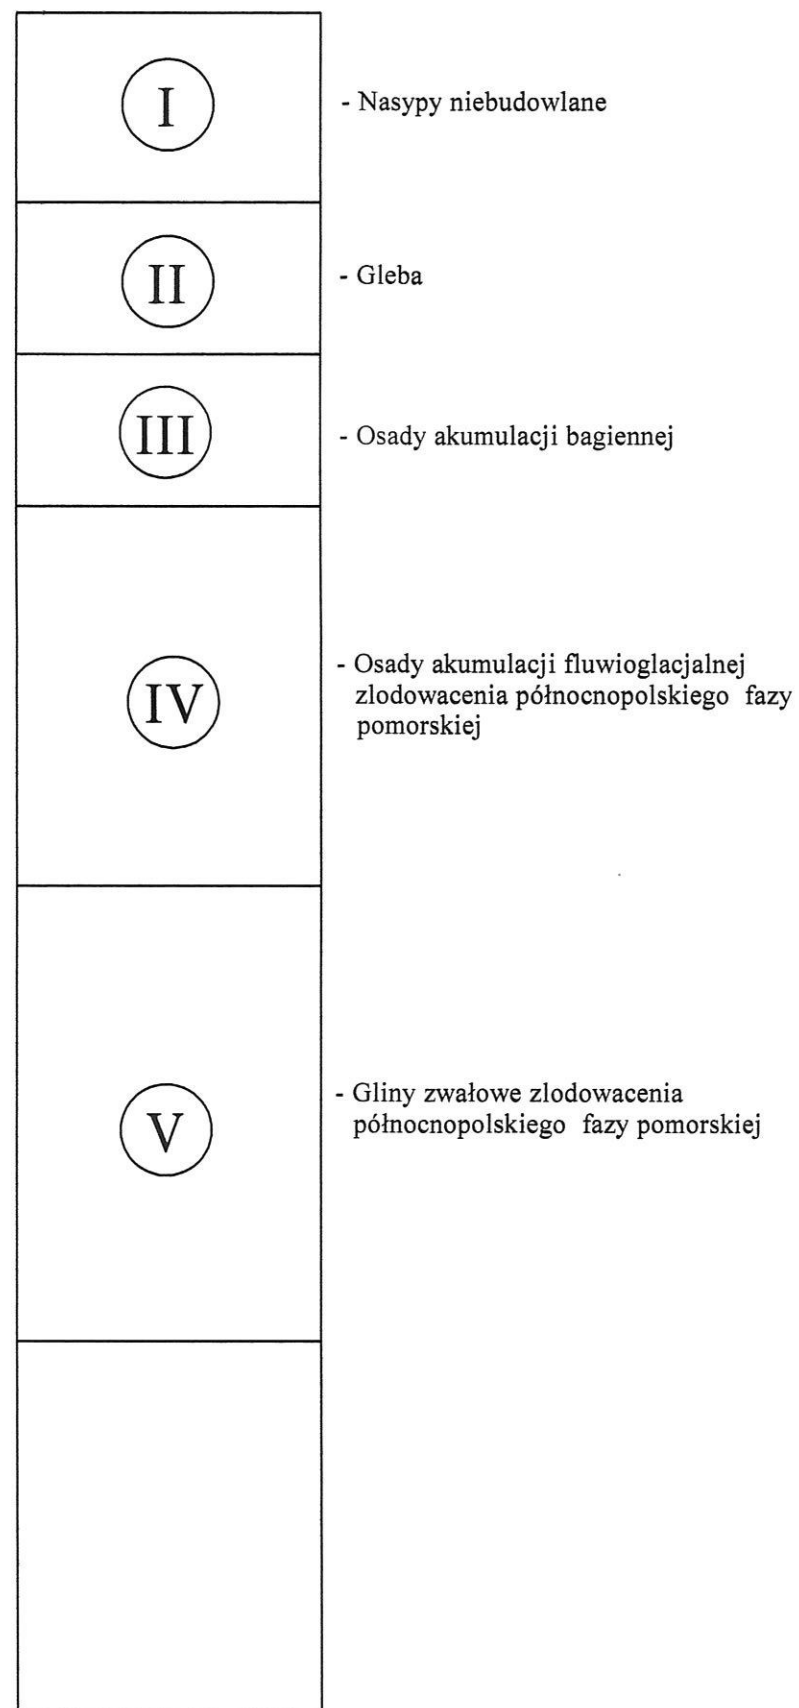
I

- Nasypy niebudowlane

II

- Gleba

III

- Osady akumulacji bagiennej

IV

- Osady akumulacji fluwioglacjalnej zlodowacenia północnopolskiego fazy pomorskiej

V

- Gliny zwałowe zlodowacenia północnopolskiego fazy pomorskiej